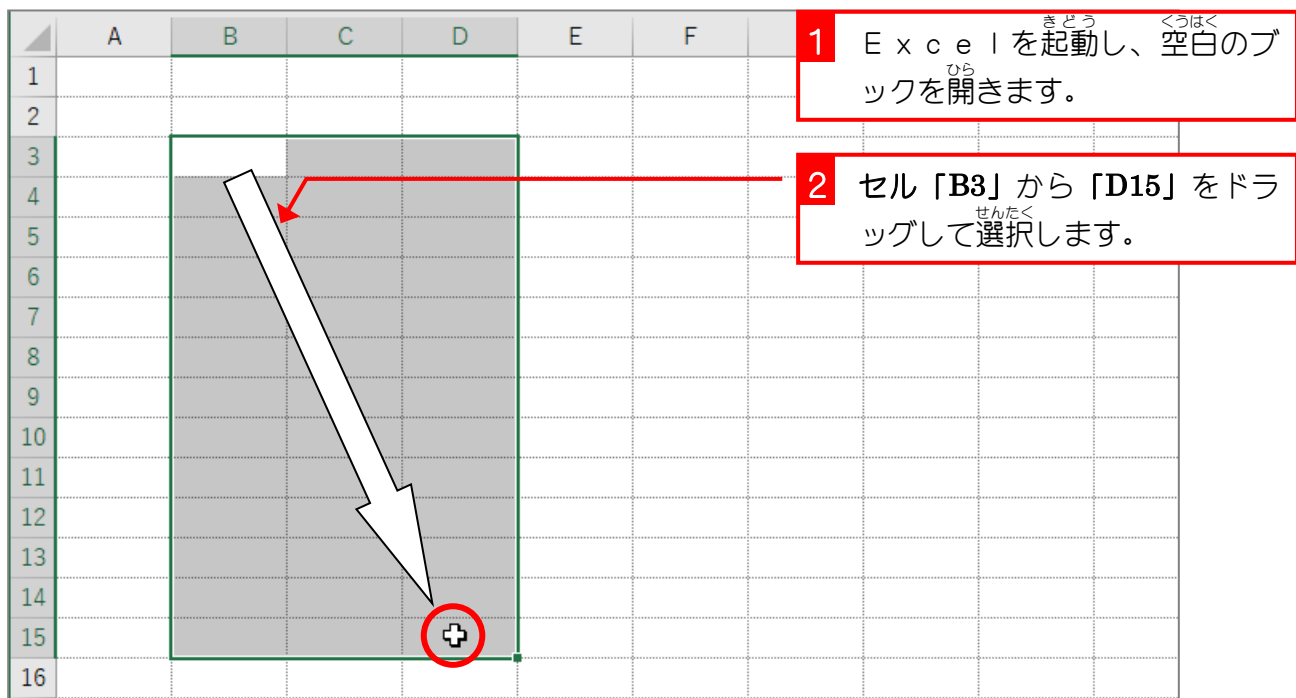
| | A | B | C | D | E | F |
|---|---|---|---|---|---|---|
| 1 | | | | | | |
| 2 | | | | | | |
| 3 | | | | | | |
| 4 | | | | | | |
| 5 | | | | | | |
| 6 | | | | | | |
| 7 | | | | | | |
| 8 | | | | | | |
| 9 | | | | | | |
| 10 | | | | | | |
| 11 | | | | | | |
| 12 | | | | | | |
| 13 | | | | | | |
| 14 | | | | | | |
| 15 | | | | | | |
| 16 | | | | | | |

1 Ｅｘｃｅｌを起動(きどう)し、空白(くうはく)のブックを開(ひら)きます。

2 セル「B3」から「D15」をドラッグして選択(せんたく)します。